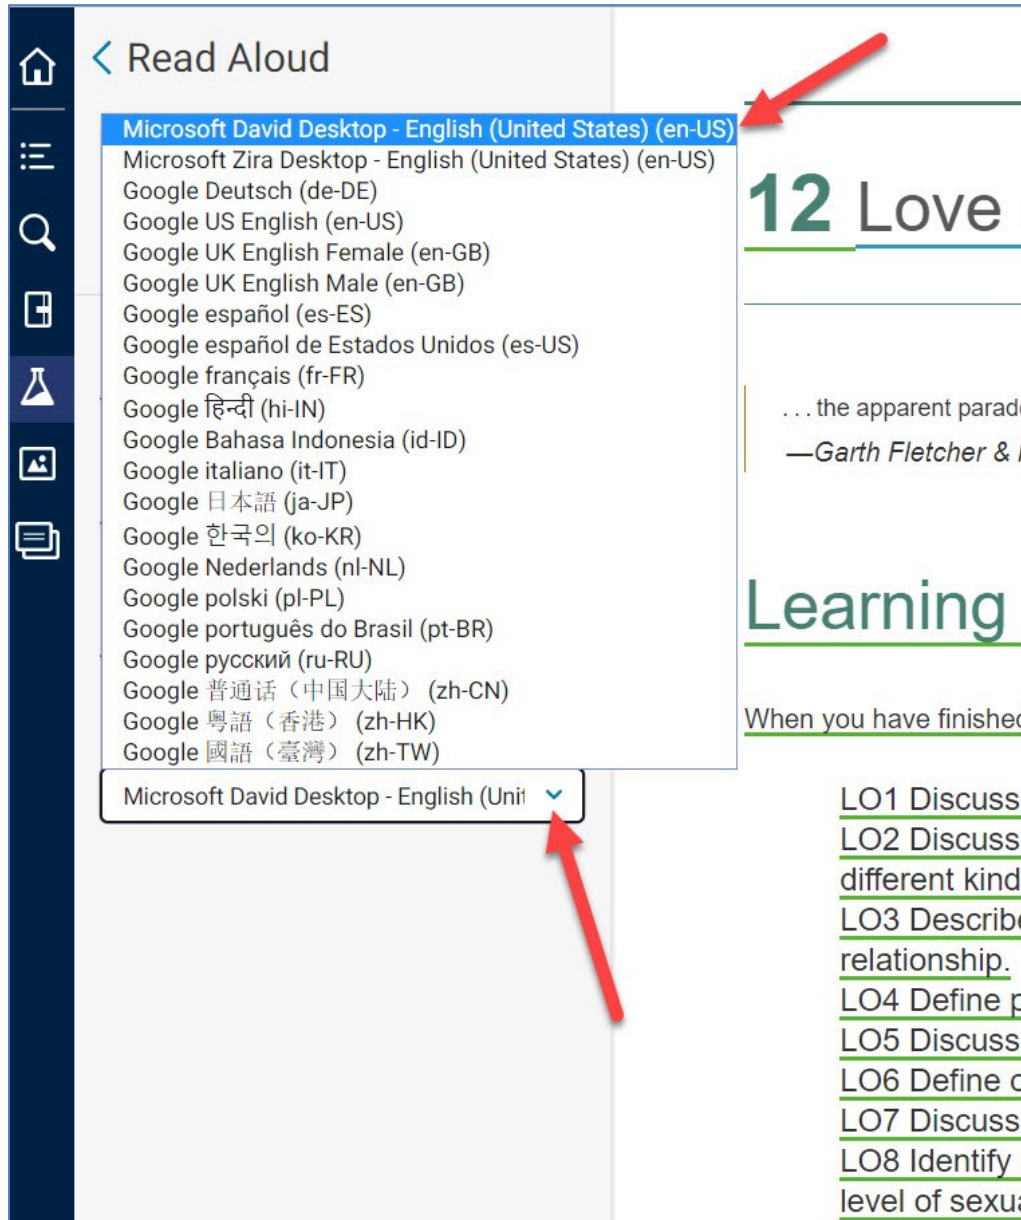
< Read Aloud

Microsoft David Desktop - English (United States) (en-US)
Microsoft Zira Desktop - English (United States) (en-US)
Google Deutsch (de-DE)
Google US English (en-US)
Google UK English Female (en-GB)
Google UK English Male (en-GB)
Google español (es-ES)
Google español de Estados Unidos (es-US)
Google français (fr-FR)
Google हिन्दी (hi-IN)
Google Bahasa Indonesia (id-ID)
Google italiano (it-IT)
Google 日本語 (ja-JP)
Google 한국의 (ko-KR)
Google Nederlands (nl-NL)
Google polski (pl-PL)
Google português do Brasil (pt-BR)
Google русский (ru-RU)
Google 普通话（中国大陆） (zh-CN)
Google 粤語（香港） (zh-HK)
Google 國語（臺灣） (zh-TW)

Microsoft David Desktop - English (Unit

12 Love

. . . the apparent parad
—Garth Fletcher &

Learning

When you have finished

LO1 Discuss
LO2 Discuss
different kind
LO3 Describe
relationship.
LO4 Define
LO5 Discuss
LO6 Define
LO7 Discuss
LO8 Identify
level of sexua